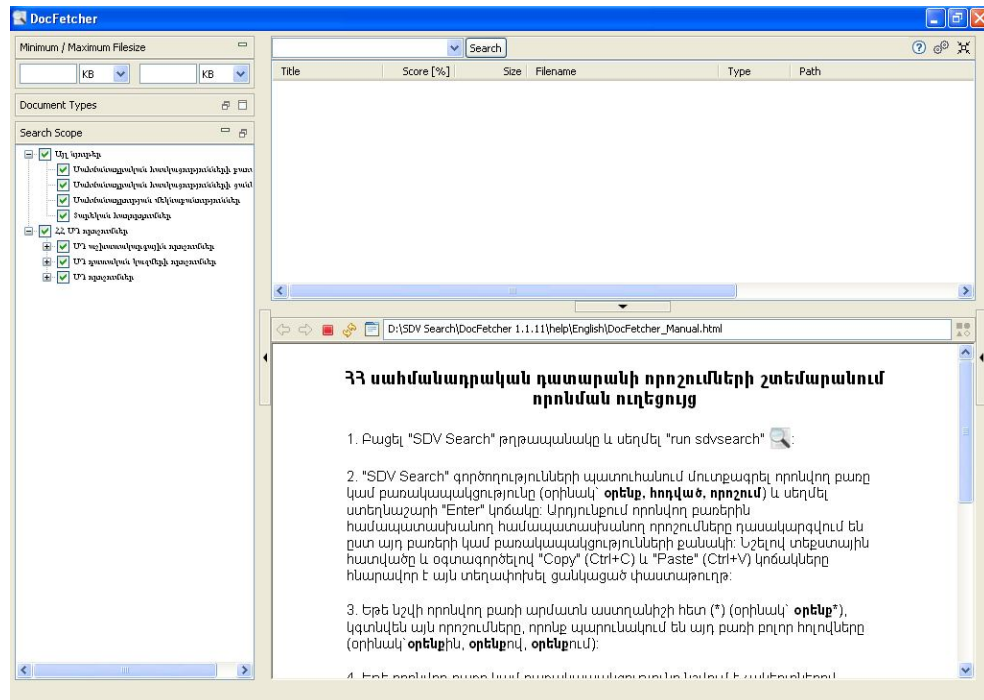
DocFetcher

Minimum / Maximum Filesize

KB KB

Document Types

Search Scope

Սյլ նյութեր
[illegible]
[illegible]
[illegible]
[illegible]
ՀՀ ՍԴ որոշումներ
ՍԴ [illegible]
ՍԴ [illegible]
ՍԴ որոշումներ

Search

Title | Score [%] | Size | Filename | Type | Path

D:\SDV Search\DocFetcher 1.1.11\help\English\DocFetcher_Manual.html

ՀՀ սահմանադրական դատարանի որոշումների շտեմարանում որոնման ուղեցույց

1. Բացել "SDV Search" թղթապանակը և սեղմել "run sdvsearch"

2. "SDV Search" գործողությունների պատուհանում մուտքագրել որոնվող բառը կամ բառակապակցությունը (օրինակ՝ **օրենք, հոդված, որոշում**) և սեղմել ստեղնաշարի "Enter" կոճակը: Արդյունքում որոնվող բառերին համապատասխանող համապատասխանող որոշումները դասակարգվում են ըստ այդ բառերի կամ բառակապակցությունների քանակի: Նշելով տեքստային հատվածը և օգտագործելով "Copy" (Ctrl+C) և "Paste" (Ctrl+V) կոճակները հնարավոր է այն տեղափոխել ցանկացած փաստաթուղթ:

3. Եթե նշվի որոնվող բառի արմատն աստղանիշի հետ (*) (օրինակ՝ **օրենք***), կգտնվեն այն որոշումները, որոնք պարունակում են այդ բառի բոլոր հոլովները (օրինակ՝ **օրենք**ին, **օրենք**ով, **օրենք**ում):

4. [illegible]